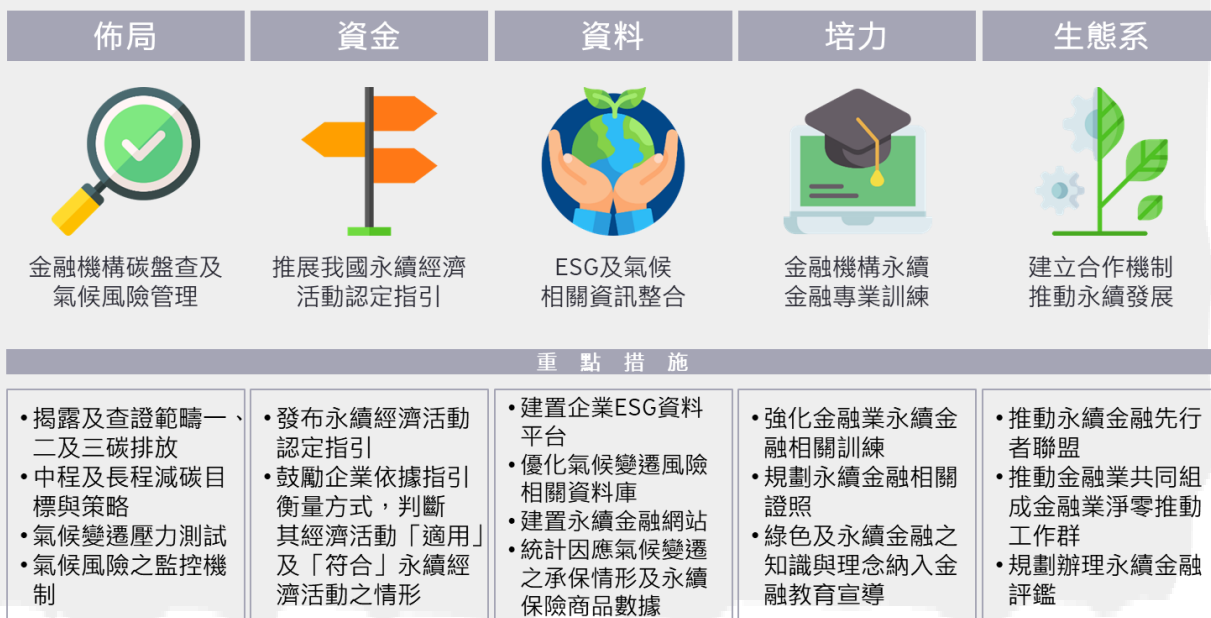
| 佈局 | 資金 | 資料 | 培力 | 生態系 |
|---|---|---|---|---|
| 金融機構碳盤查及氣候風險管理 | 推展我國永續經濟活動認定指引 | ESG及氣候相關資訊整合 | 金融機構永續金融專業訓練 | 建立合作機制推動永續發展 |

重點措施

| | | | | |
|---|---|---|---|---|
| •揭露及查證範疇一、二及三碳排放<br>•中程及長程減碳目標與策略<br>•氣候變遷壓力測試<br>•氣候風險之監控機制 | •發布永續經濟活動認定指引<br>•鼓勵企業依據指引衡量方式，判斷其經濟活動「適用」及「符合」永續經濟活動之情形 | •建置企業ESG資料平台<br>•優化氣候變遷風險相關資料庫<br>•建置永續金融網站<br>•統計因應氣候變遷之承保情形及永續保險商品數據 | •強化金融業永續金融相關訓練<br>•規劃永續金融相關證照<br>•綠色及永續金融之知識與理念納入金融教育宣導 | •推動永續金融先行者聯盟<br>•推動金融業共同組成金融業淨零推動工作群<br>•規劃辦理永續金融評鑑 |